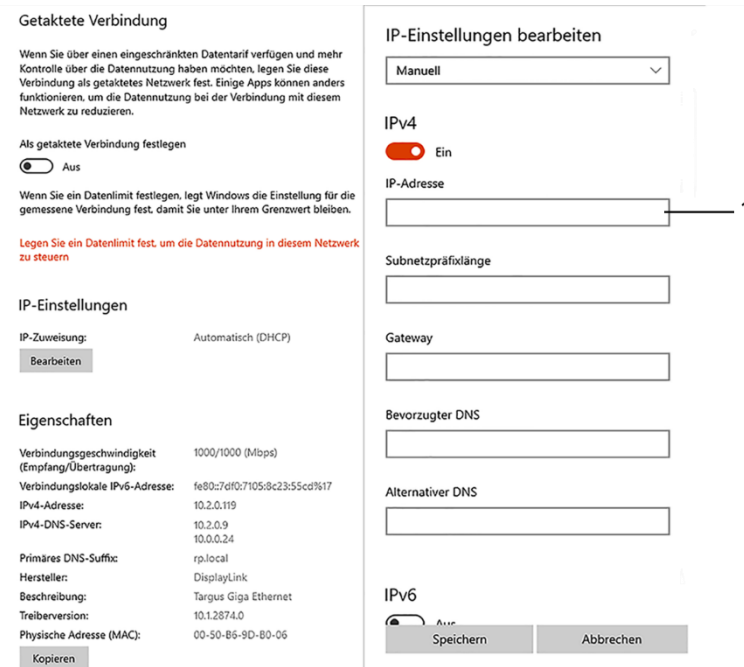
Getaktete Verbindung

Wenn Sie über einen eingeschränkten Datentarif verfügen und mehr Kontrolle über die Datennutzung haben möchten, legen Sie diese Verbindung als getaktetes Netzwerk fest. Einige Apps können anders funktionieren, um die Datennutzung bei der Verbindung mit diesem Netzwerk zu reduzieren.

Als getaktete Verbindung festlegen

Aus

Wenn Sie ein Datenlimit festlegen, legt Windows die Einstellung für die gemessene Verbindung fest, damit Sie unter Ihrem Grenzwert bleiben.

Legen Sie ein Datenlimit fest, um die Datennutzung in diesem Netzwerk zu steuern

IP-Einstellungen

| IP-Zuweisung: | Automatisch (DHCP) |
|---|---|

Bearbeiten

Eigenschaften

| Verbindungsgeschwindigkeit (Empfang/Übertragung): | 1000/1000 (Mbps) |
|---|---|
| Verbindungslokale IPv6-Adresse: | fe80::7df0:7105:8c23:55cd%17 |
| IPv4-Adresse: | 10.2.0.119 |
| IPv4-DNS-Server: | 10.2.0.9 10.0.0.24 |
| Primäres DNS-Suffix: | rp.local |
| Hersteller: | DisplayLink |
| Beschreibung: | Targus Giga Ethernet |
| Treiberversion: | 10.1.2874.0 |
| Physische Adresse (MAC): | 00-50-B6-9D-B0-06 |

Kopieren

IP-Einstellungen bearbeiten

Manuell

IPv4

Ein

IP-Adresse

1

Subnetzpräfixlänge

Gateway

Bevorzugter DNS

Alternativer DNS

IPv6

Aus

Speichern

Abbrechen